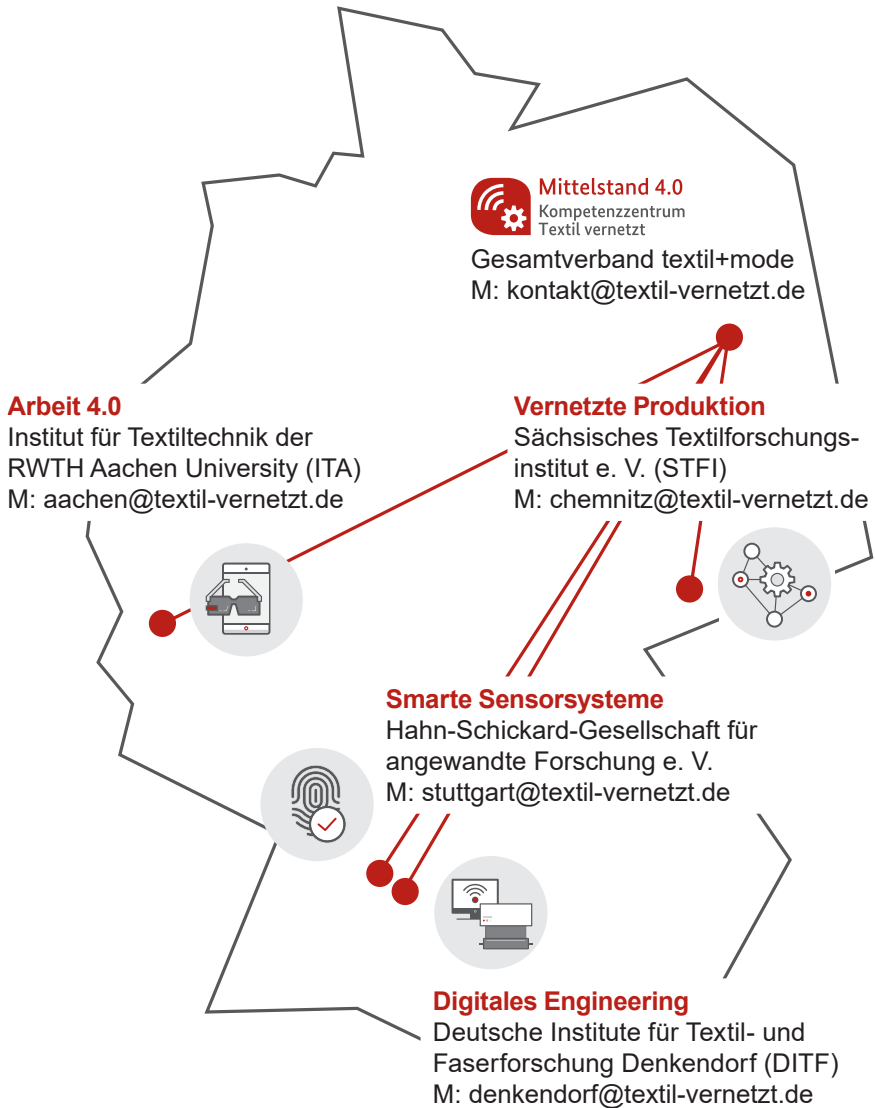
Mittelstand 4.0
Kompetenzzentrum
Textil vernetzt

Gesamtverband textil+mode
M: kontakt@textil-vernetzt.de

Arbeit 4.0
Institut für Textiltechnik der RWTH Aachen University (ITA)
M: aachen@textil-vernetzt.de

Vernetzte Produktion
Sächsisches Textilforschungsinstitut e. V. (STFI)
M: chemnitz@textil-vernetzt.de

Smarte Sensorsysteme
Hahn-Schickard-Gesellschaft für angewandte Forschung e. V.
M: stuttgart@textil-vernetzt.de

Digitales Engineering
Deutsche Institute für Textil- und Faserforschung Denkendorf (DITF)
M: denkendorf@textil-vernetzt.de